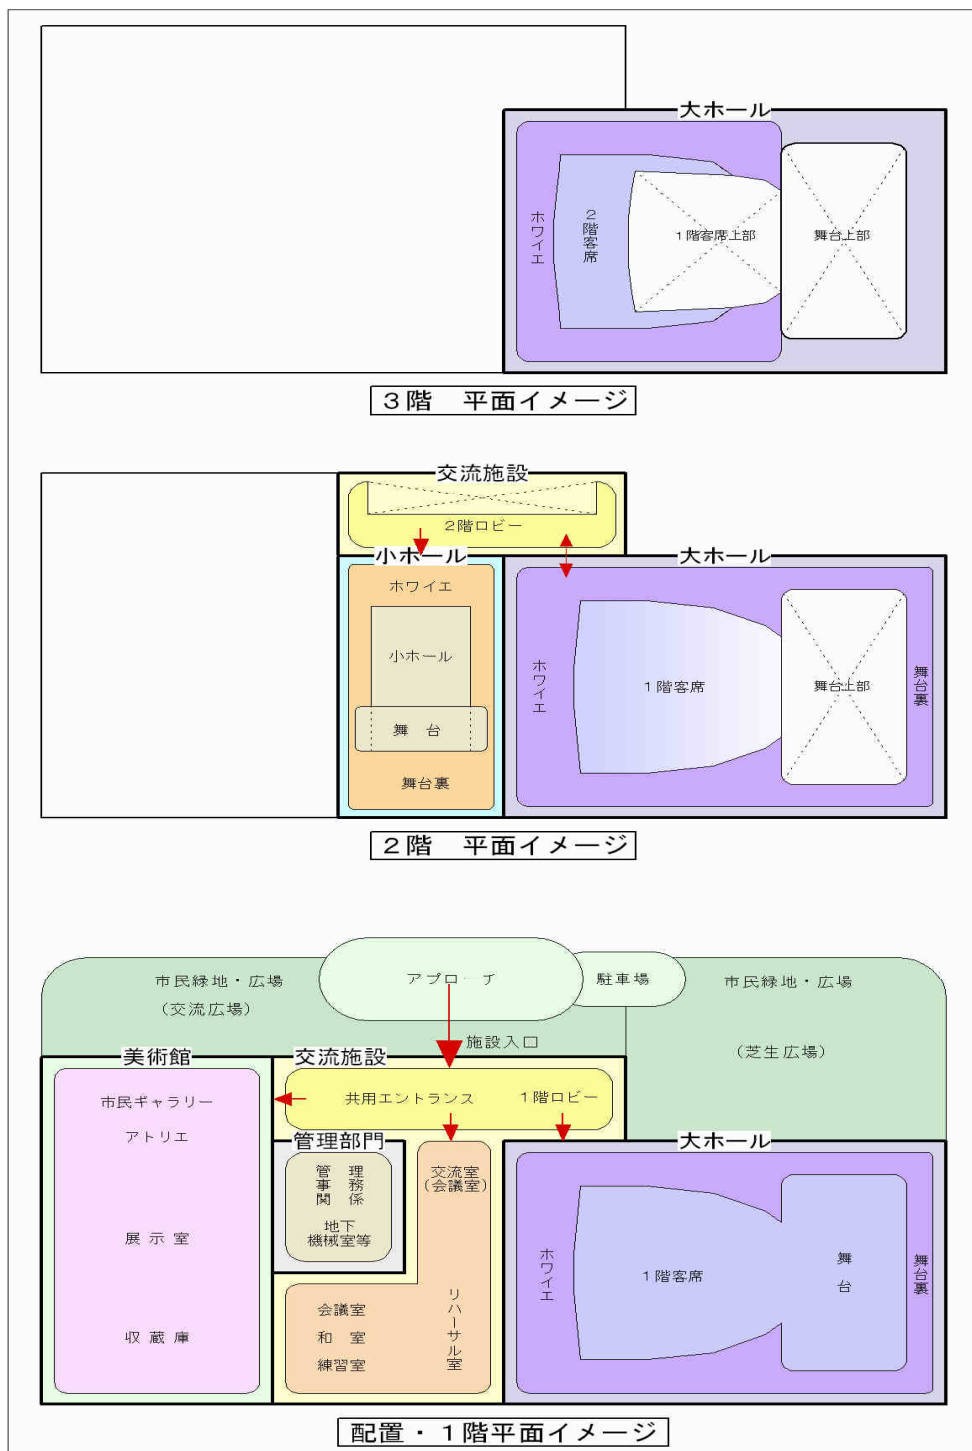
大ホール

ホワイエ

2階客席

1階客席上部

舞台上部

3階　平面イメージ

交流施設

2階ロビー

小ホール

大ホール

ホワイエ

小ホール

舞　台

舞台裏

ホワイエ

1階客席

舞台上部

舞台裏

2階　平面イメージ

市民緑地・広場
（交流広場）

アプローチ

駐車場

市民緑地・広場

（芝生広場）

施設入口

美術館

交流施設

共用エントランス　　1階ロビー

市民ギャラリー

アトリエ

展示室

収蔵庫

管理部門

管理
事務
関係

地下
機械室等

交流室
（会議室）

会議室
和　室
練習室

リハーサル室

大ホール

ホワイエ

1階客席

舞台

舞台裏

配置・1階平面イメージ